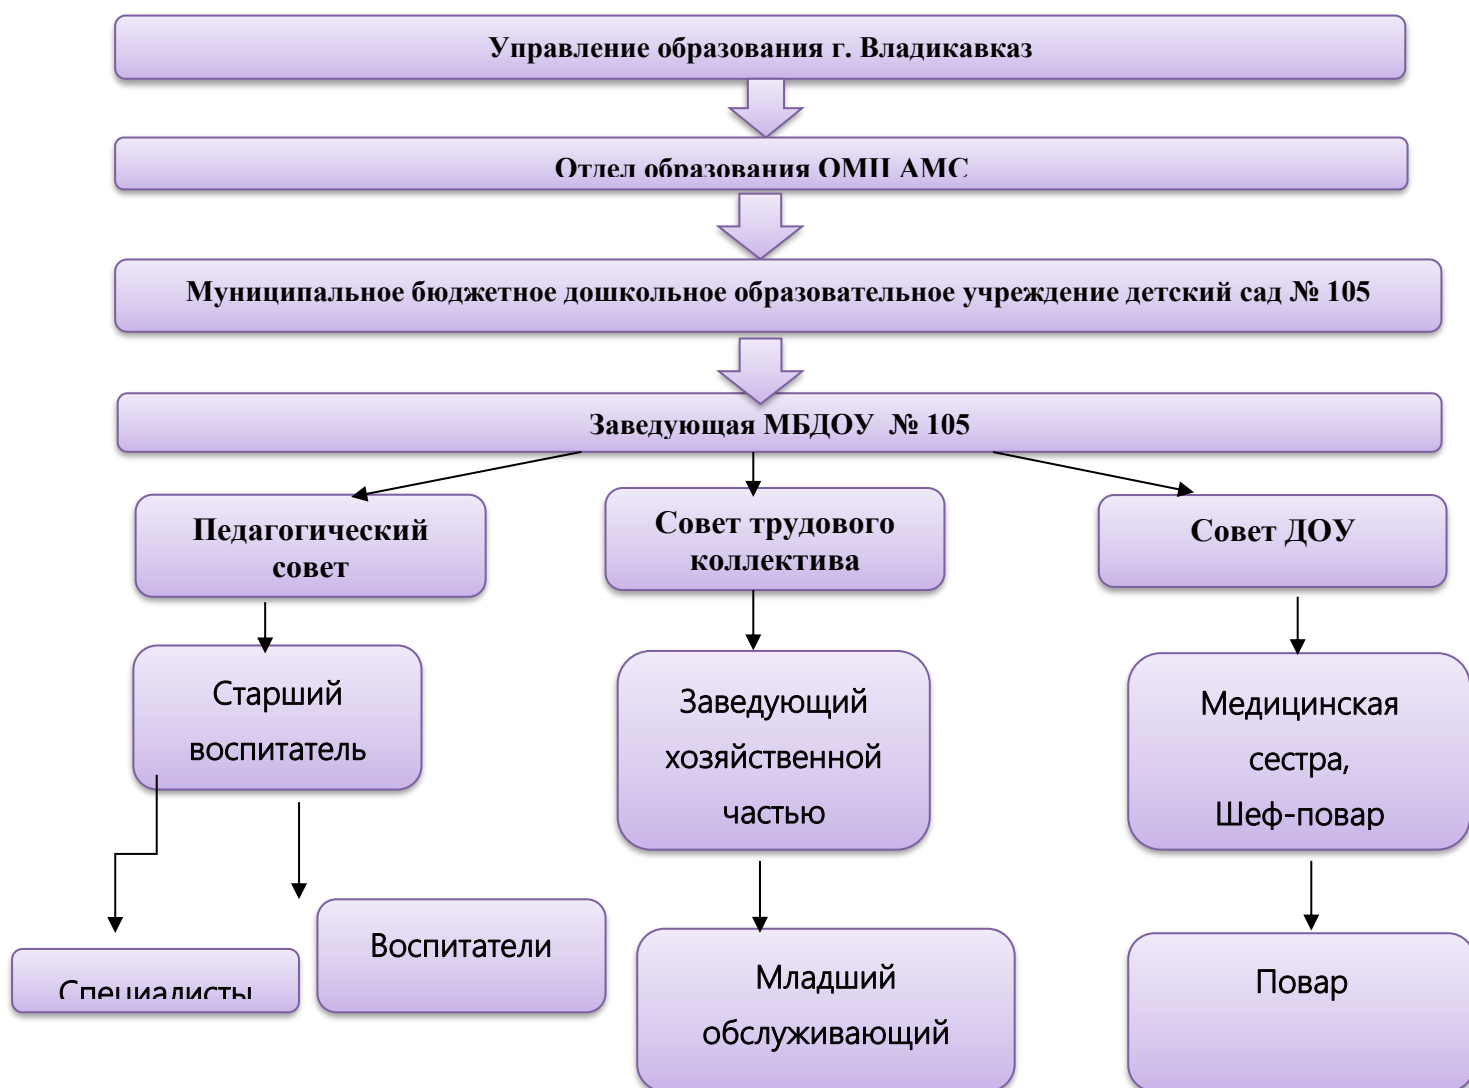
Управление образования г. Владикавказ

Отдел образования ОМЦ АМС

Муниципальное бюджетное дошкольное образовательное учреждение детский сад № 105

Заведующая МБДОУ № 105

Педагогический совет

Совет трудового коллектива

Совет ДОУ

Старший воспитатель

Заведующий хозяйственной частью

Медицинская сестра, Шеф-повар

Специалисты

Воспитатели

Младший обслуживающий

Повар